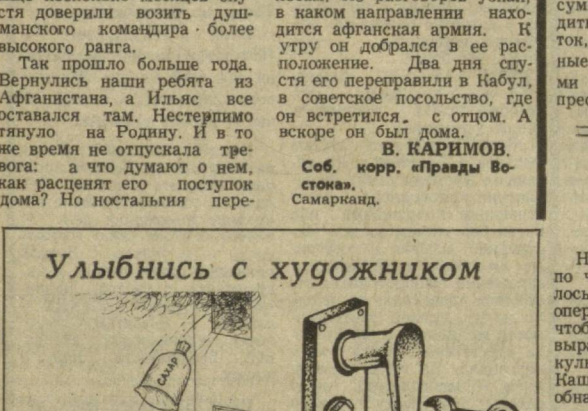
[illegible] ему доверили возить душманского командира более высокого ранга.

Так прошло больше года. Вернулись наши ребята из Афганистана, а Ильяс все оставался там. Нестерпимо тянуло на Родину. И в то же время не отпускала тревога: а что думают о нем, как расценят его поступок дома? Но ностальгия пере-

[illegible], в каком направлении находится афганская армия. К утру он добрался в ее расположение. Два дня спустя его переправили в Кабул, в советское посольство, где он встретился с отцом. А вскоре он был дома.

В. КАРИМОВ.
Соб. корр. «Правды Востока».
Самарканд.

сум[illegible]
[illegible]
ток, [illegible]
ные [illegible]
ми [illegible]
пре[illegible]

Улыбнись с художником

САХАР

Н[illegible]
по ч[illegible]
лось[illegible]
опер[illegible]
чтоб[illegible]
выра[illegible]
кули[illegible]
Каш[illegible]
обна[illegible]